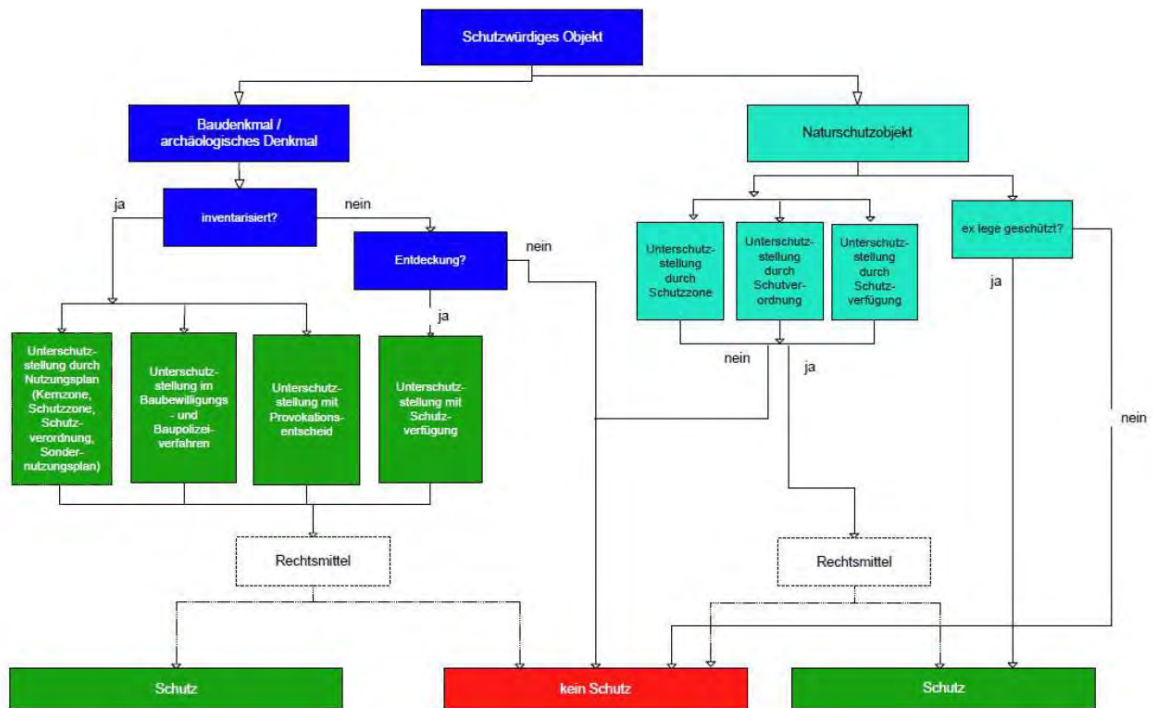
Schutzwürdiges Objekt

Baudenkmal / archäologisches Denkmal

Naturschutzobjekt

ja

inventarisiert?

nein

Entdeckung?

nein

ja

Unterschutzstellung durch Nutzungsplan (Kernzone, Schutzzone, Schutzverordnung, Sondernutzungsplan)

Unterschutzstellung im Baubewilligungs- und Baupolizeiverfahren

Unterschutzstellung mit Provokationsentscheid

Unterschutzstellung mit Schutzverfügung

Unterschutzstellung durch Schutzzone

Unterschutzstellung durch Schutverordnung

Unterschutzstellung durch Schutzverfügung

ex lege geschützt?

ja

nein

ja

nein

Rechtsmittel

Rechtsmittel

Schutz

kein Schutz

Schutz